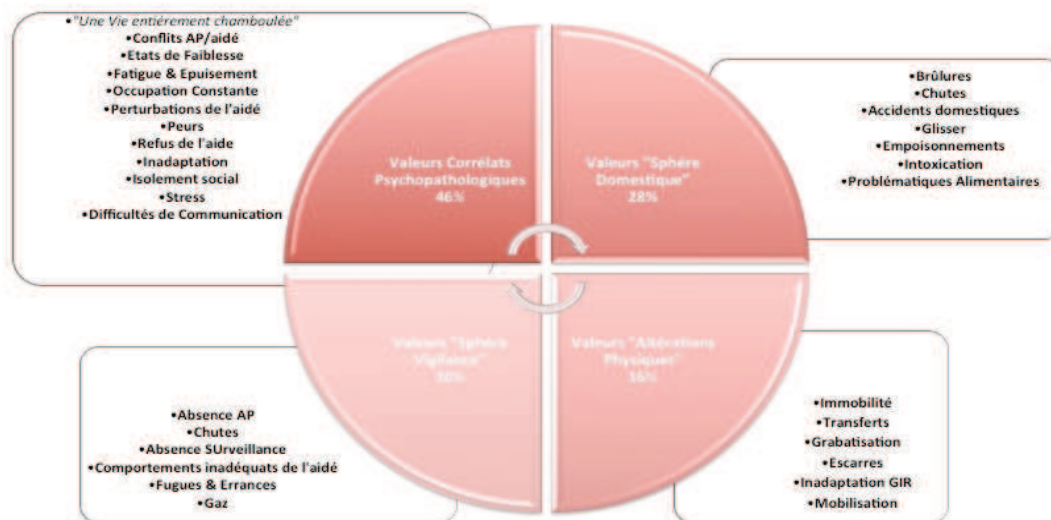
•"Une Vie entièrement chamboulée"
•Conflits AP/aidé
•Etats de Faiblesse
•Fatigue & Epuisement
•Occupation Constante
•Perturbations de l'aidé
•Peurs
•Refus de l'aide
•Inadaptation
•Isolement social
•Stress
•Difficultés de Communication

Valeurs Corrélats Psychopathologiques
46%

Valeurs "Sphère Domestique"
28%

•Brûlures
•Chutes
•Accidents domestiques
•Glisser
•Empoisonnements
•Intoxication
•Problématiques Alimentaires

Valeurs "Sphère Vigilance"
10%

Valeurs "Altérations Physique"
16%

•Absence AP
•Chutes
•Absence SUrveillance
•Comportements inadéquats de l'aidé
•Fugues & Errances
•Gaz

•Immobilité
•Transferts
•Grabatisation
•Escarres
•Inadaptation GIR
•Mobilisation